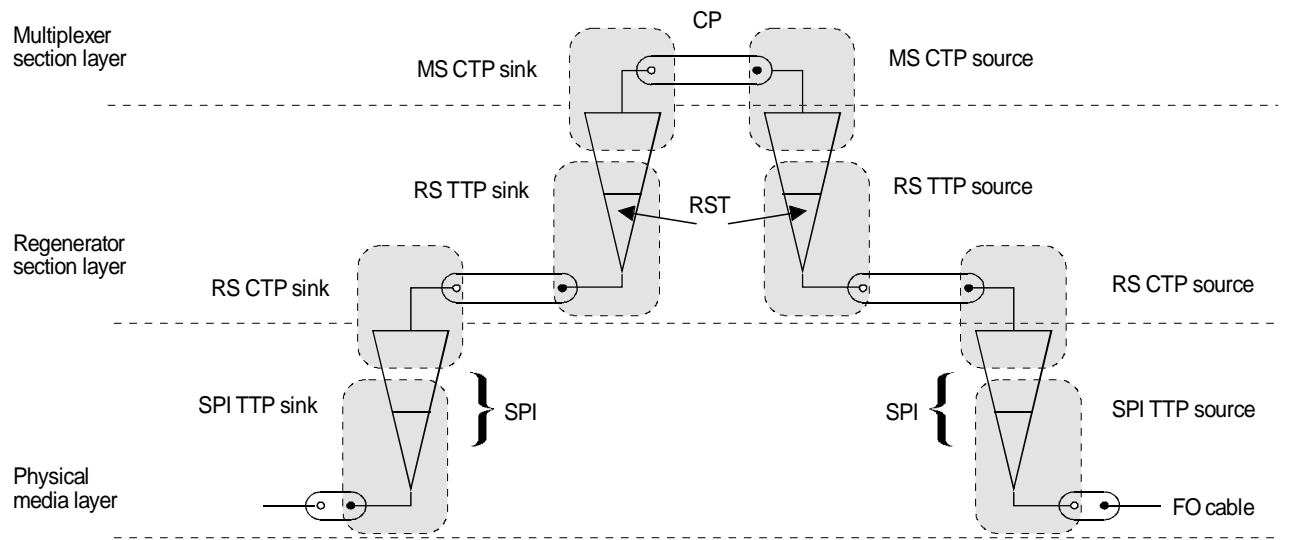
Multiplexer section layer

CP

MS CTP sink

MS CTP source

RS TTP sink

RST

RS TTP source

Regenerator section layer

RS CTP sink

RS CTP source

SPI TTP sink

SPI

SPI

SPI TTP source

Physical media layer

FO cable